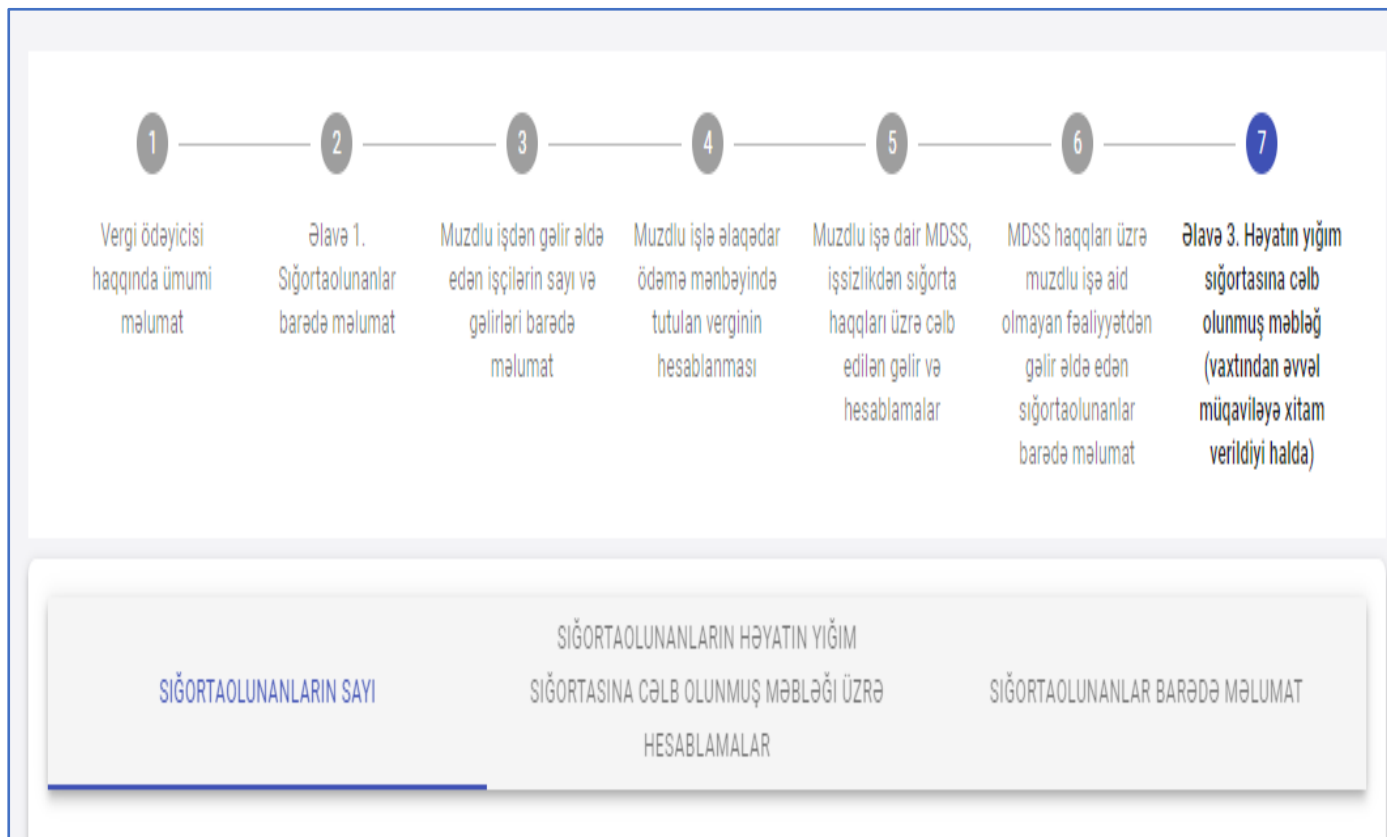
1

Vergi ödəyicisi haqqında ümumi məlumat

2

Əlavə 1. Sığortaolunanlar barədə məlumat

3

Muzdlu işdən gəlir əldə edən işçilərin sayı və gəlirləri barədə məlumat

4

Muzdlu işlə əlaqədar ödəmə mənbəyində tutulan verginin hesablanması

5

Muzdlu işə dair MDSS, işsizlikdən sığorta haqqları üzrə cəlb edilən gəlir və hesablamalar

6

MDSS haqqları üzrə muzdlu işə aid olmayan fəaliyyətdən gəlir əldə edən sığortaolunanlar barədə məlumat

7

Əlavə 3. Həyatın yığım sığortasına cəlb olunmuş məbləğ (vaxtından əvvəl müqaviləyə xitam verildiyi halda)

SIĞORTAOLUNANLARIN SAYI

SIĞORTAOLUNANLARIN HƏYATIN YIĞIM SIĞORTASINA CƏLB OLUNMUŞ MƏBLƏĞİ ÜZRƏ HESABLAMALAR

SIĞORTAOLUNANLAR BARƏDƏ MƏLUMAT